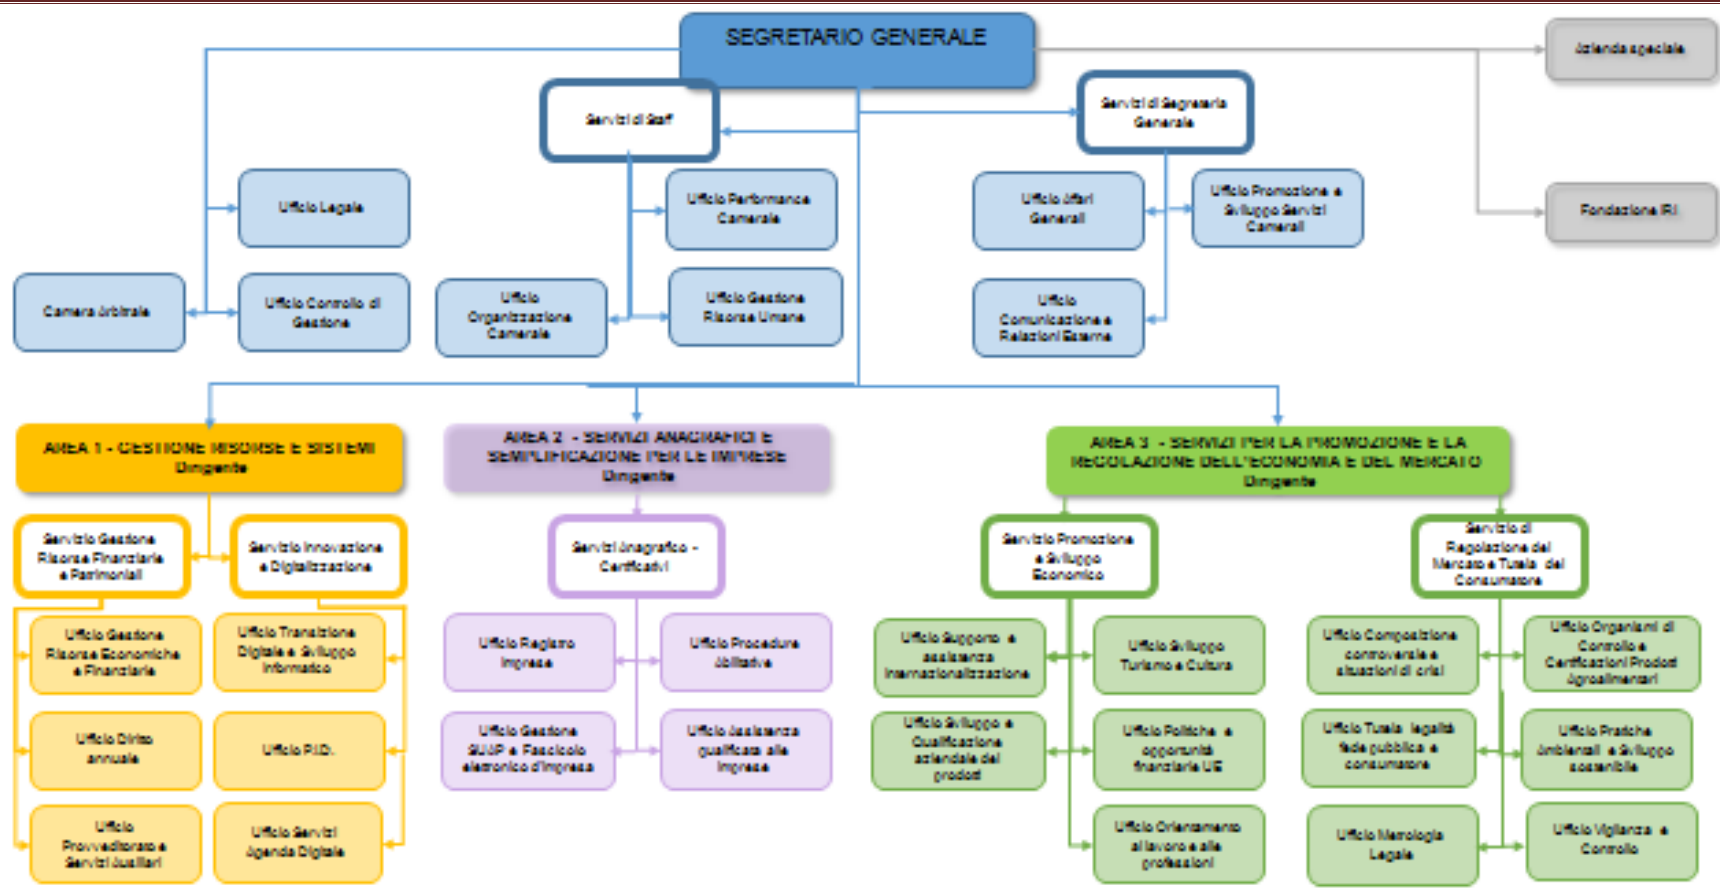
SEGRETARIO GENERALE

Azienda speciale

Fondazione IRI

Servizi di Staff

Servizi di Segreteria Generale

Ufficio Legale

Camera Arbitrale

Ufficio Controllo di Gestione

Ufficio Performance Camerale

Ufficio Organizzazione Camerale

Ufficio Gestione Risorse Umane

Ufficio Affari Generali

Ufficio Promozione e Sviluppo Servizi Camerali

Ufficio Comunicazione e Relazioni Esterne

AREA 1 - GESTIONE RISORSE E SISTEMI
Dirigente

AREA 2 - SERVIZI ANAGRAFICI E SEMPLIFICAZIONE PER LE IMPRESE
Dirigente

AREA 3 - SERVIZI PER LA PROMOZIONE E LA REGOLAZIONE DELL'ECONOMIA E DEL MERCATO
Dirigente

Servizio Gestione Risorse Finanziarie e Patrimoniali

Servizio Innovazione e Digitalizzazione

Ufficio Gestione Risorse Economiche e Finanziarie

Ufficio Transizione Digitale e Sviluppo Informatico

Ufficio Diritto annuale

Ufficio P.I.D.

Ufficio Provveditorato e Servizi Ausiliari

Ufficio Servizi Agenda Digitale

Servizi Anagrafico - Certificativi

Ufficio Registro Imprese

Ufficio Procedure Abilitative

Ufficio Gestione SUAP e Fascicolo elettronico d'impresa

Ufficio Assistenza qualificata alle imprese

Servizio Promozione e Sviluppo Economico

Servizio di Regolazione del Mercato e Tutela del Consumatore

Ufficio Supporto e assistenza internazionalizzazione

Ufficio Sviluppo Turismo e Cultura

Ufficio Sviluppo e Qualificazione aziendale dei prodotti

Ufficio Politiche e opportunità finanziarie UE

Ufficio Orientamento al lavoro e alle professioni

Ufficio Composizione controversie e situazioni di crisi

Ufficio Organismi di Controllo e Certificazioni Prodotti Agroalimentari

Ufficio Tutela legalità fede pubblica e consumatore

Ufficio Pratiche Ambientali e Sviluppo sostenibile

Ufficio Metrologia Legale

Ufficio Vigilanza e Controllo